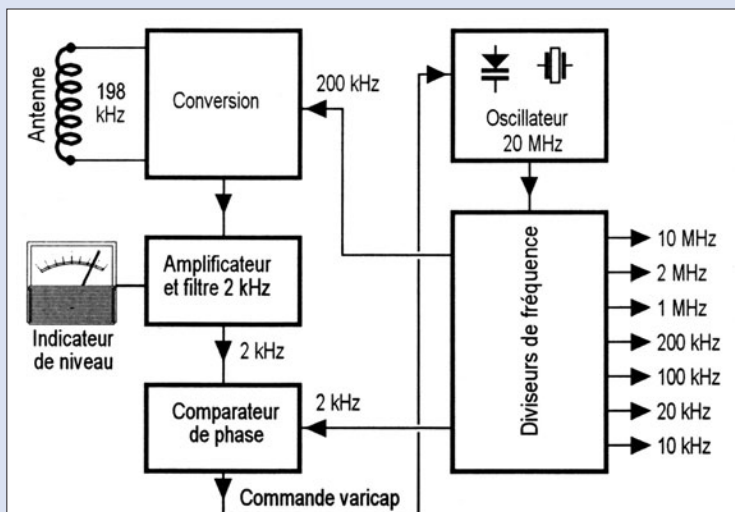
Antenne

198 kHz

Conversion

200 kHz

Oscillateur 20 MHz

Amplificateur et filtre 2 kHz

Indicateur de niveau

2 kHz

Diviseurs de fréquence

10 MHz
2 MHz
1 MHz
200 kHz
100 kHz
20 kHz
10 kHz

2 kHz

Comparateur de phase

Commande varicap